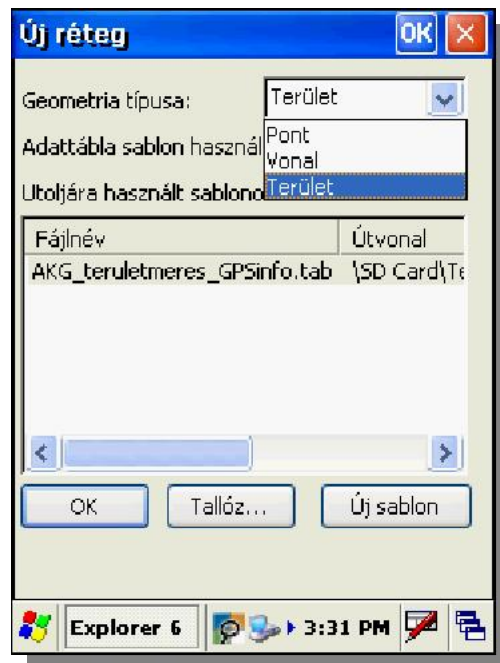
Új réteg

OK

Geometria típusa:

Terület

Pont

Vonal

Terület

Adattábla sablon használ

Utoljára használt sablono

| Fájlnév | Útvonal |
|---|---|
| AKG_teruletmeres_GPSinfo.tab | \SD Card\Te |

OK

Tallóz...

Új sablon

Explorer 6

3:31 PM